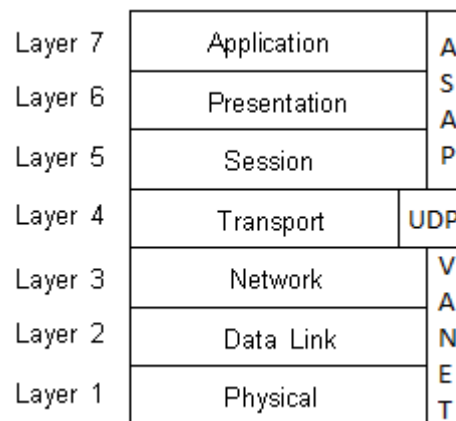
| Layer 7 | Application | A S A P |
|---|---|---|
| Layer 6 | Presentation | |
| Layer 5 | Session | |
| Layer 4 | Transport | UDP |
| Layer 3 | Network | V A N E T |
| Layer 2 | Data Link | |
| Layer 1 | Physical | |